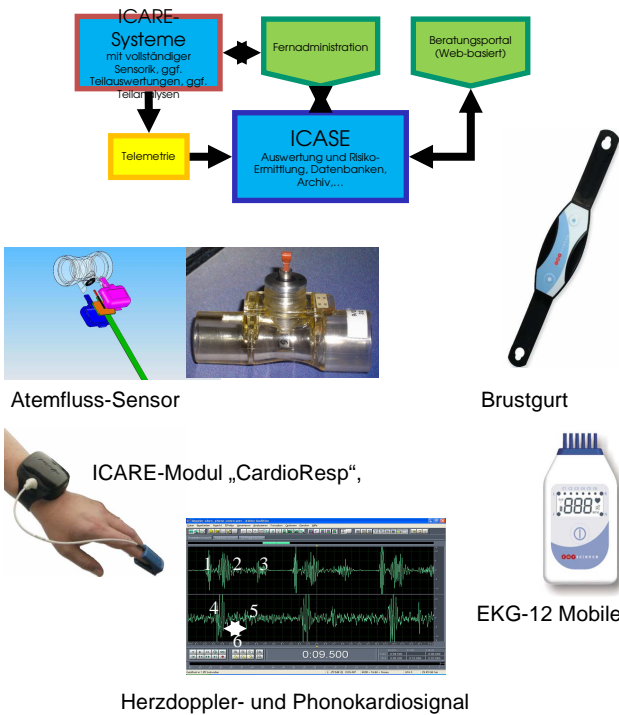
ICARE-Systeme
mit vollständiger Sensorik, ggf. Teilauswertungen, ggf. Teilanalysen

Fernadministration

Beratungsportal (Web-basiert)

Telemetrie

ICASE
Auswertung und Risiko-Ermittlung, Datenbanken, Archiv,...

Atemfluss-Sensor

Brustgurt

ICARE-Modul „CardioResp“,

1 2 3
4 5
6
0:09.500

EKG-12 Mobile

Herzdoppler- und Phonokardiosignal